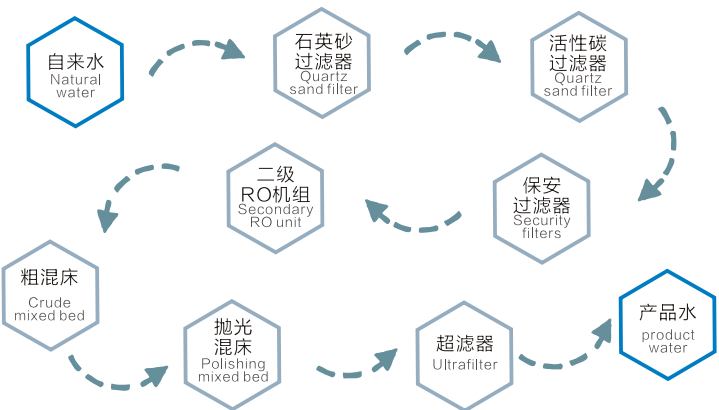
自来水
Natural water

石英砂过滤器
Quartz sand filter

活性碳过滤器
Quartz sand filter

保安过滤器
Security filters

二级RO机组
Secondary RO unit

粗混床
Crude mixed bed

抛光混床
Polishing mixed bed

超滤器
Ultrafilter

产品水
product water